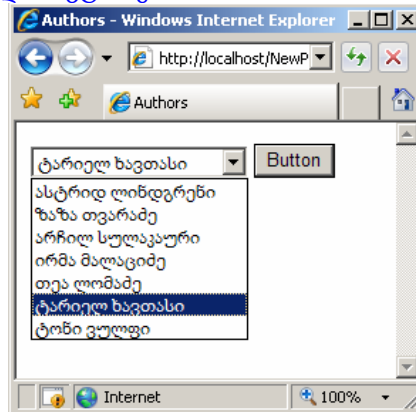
Authors - Windows Internet Explorer

http://localhost/NewP

Authors

ტარიელ ხავთასი

Button

ასტრიდ ლინდგრენი
ზაზა თვარაძე
არჩილ სულაკაური
ირმა მალაციძე
თეა ლომაძე
ტარიელ ხავთასი
ტონი ვულფი

Internet

100%